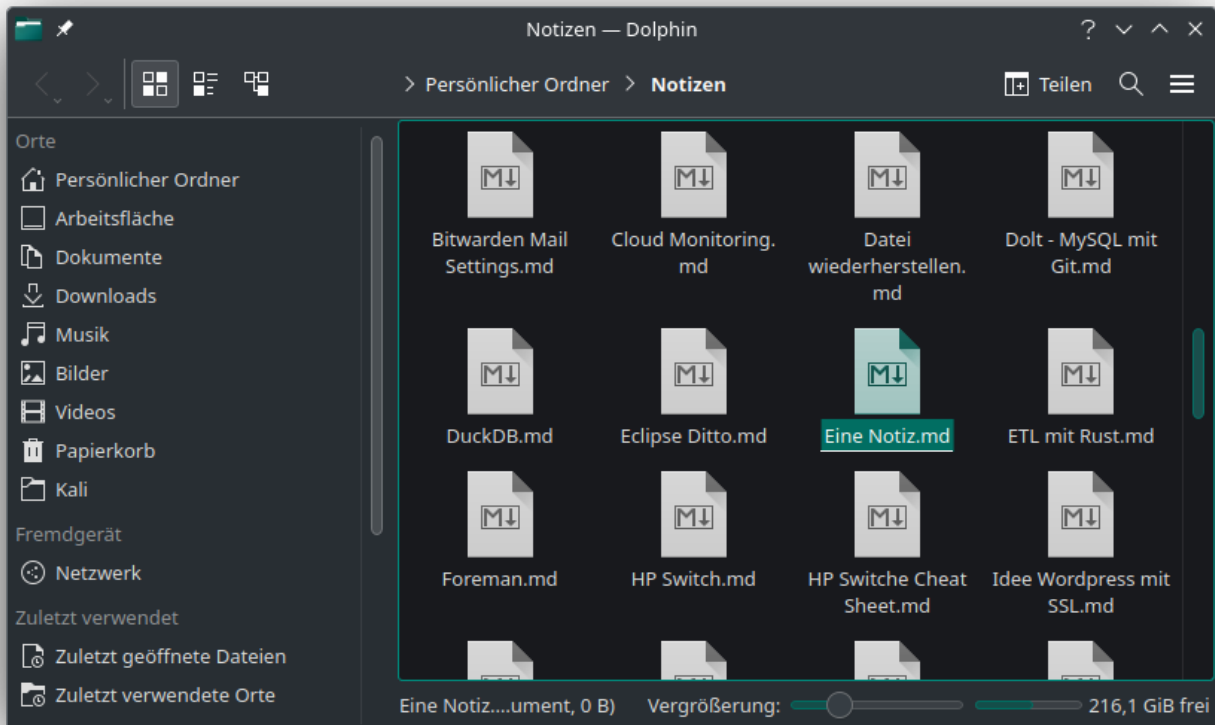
Notizen — Dolphin

Persönlicher Ordner > Notizen

Teilen

Orte
Persönlicher Ordner
Arbeitsfläche
Dokumente
Downloads
Musik
Bilder
Videos
Papierkorb
Kali

Fremdgerät
Netzwerk

Zuletzt verwendet
Zuletzt geöffnete Dateien
Zuletzt verwendete Orte

M↓ Bitwarden Mail Settings.md
M↓ Cloud Monitoring.md
M↓ Datei wiederherstellen.md
M↓ Dolt - MySQL mit Git.md
M↓ DuckDB.md
M↓ Eclipse Ditto.md
M↓ Eine Notiz.md
M↓ ETL mit Rust.md
M↓ Foreman.md
M↓ HP Switch.md
M↓ HP Switche Cheat Sheet.md
M↓ Idee Wordpress mit SSL.md

Eine Notiz....ument, 0 B)   Vergrößerung:   216,1 GiB frei